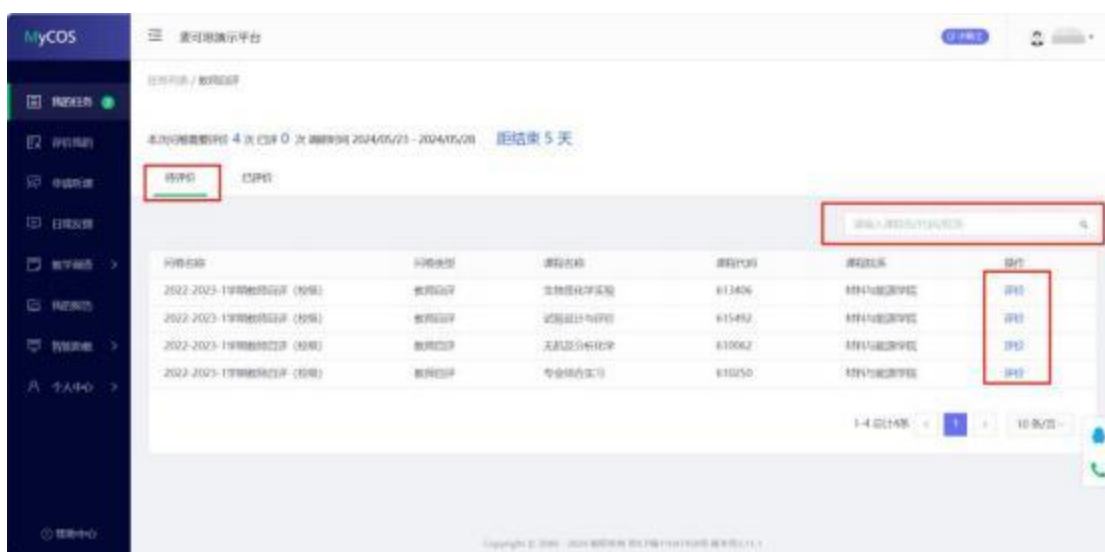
MyCOS

麦可思演示平台

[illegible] / 教师自评

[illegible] 4 次 已评 0 次 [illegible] 2024/05/23 - 2024/05/28 距结束 5 天

待评价 已评价

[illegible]

| 问卷名称 | 问卷类型 | 课程名称 | 课程代码 | 课程院系 | 操作 |
|---|---|---|---|---|---|
| 2022-2023-1学期教师自评（授权） | 教师自评 | 生物化学实验 | 613406 | 材料与能源学院 | 评价 |
| 2022-2023-1学期教师自评（授权） | 教师自评 | 试验设计与评价 | 615492 | 材料与能源学院 | 评价 |
| 2022-2023-1学期教师自评（授权） | 教师自评 | 无机及分析化学 | 610062 | 材料与能源学院 | 评价 |
| 2022-2023-1学期教师自评（授权） | 教师自评 | 专业综合实习 | 610250 | 材料与能源学院 | 评价 |

1-4 共计4条 1 10 条/页

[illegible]

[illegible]